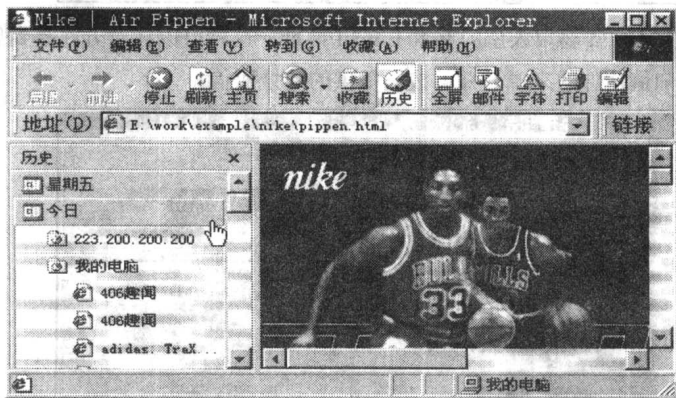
Nike | Air Pippen - Microsoft Internet Explorer

文件(F) 编辑(E) 查看(V) 转到(G) 收藏(A) 帮助(H)

后退 前进 停止 刷新 主页 搜索 收藏 历史 全屏 邮件 字体 打印 编辑

地址(D) E:\work\example\nike\pippen.html 链接

历史 ×

星期五

今日

223.200.200.200

我的电脑

406趣闻

406趣闻

adidas. TreX...

nike

BULLS 33

BULLS

我的电脑